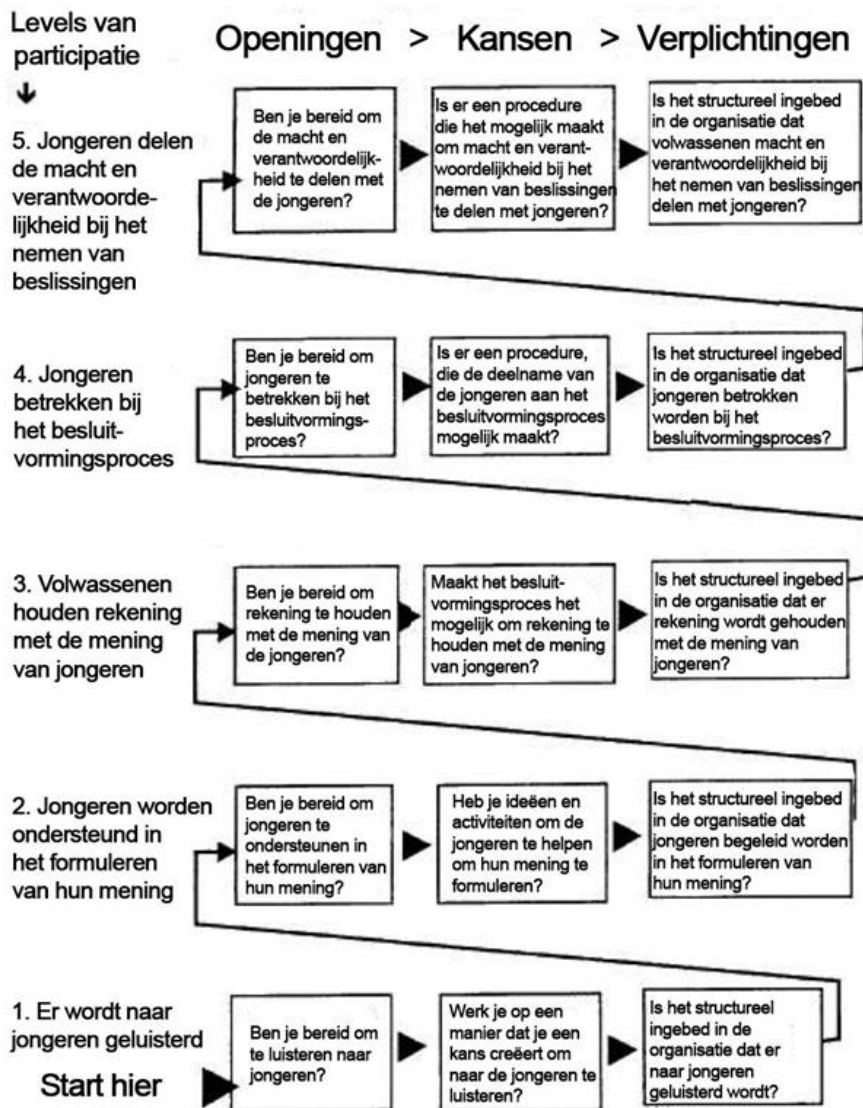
Levels van participatie

Openingen > Kansen > Verplichtingen

5. Jongeren delen de macht en verantwoordelijkheid bij het nemen van beslissingen

Ben je bereid om de macht en verantwoordelijkheid te delen met de jongeren?

Is er een procedure die het mogelijk maakt om macht en verantwoordelijkheid bij het nemen van beslissingen te delen met jongeren?

Is het structureel ingebed in de organisatie dat volwassenen macht en verantwoordelijkheid bij het nemen van beslissingen delen met jongeren?

4. Jongeren betrekken bij het besluitvormingsproces

Ben je bereid om jongeren te betrekken bij het besluitvormingsproces?

Is er een procedure, die de deelname van de jongeren aan het besluitvormingsproces mogelijk maakt?

Is het structureel ingebed in de organisatie dat jongeren betrokken worden bij het besluitvormingsproces?

3. Volwassenen houden rekening met de mening van jongeren

Ben je bereid om rekening te houden met de mening van de jongeren?

Maakt het besluitvormingsproces het mogelijk om rekening te houden met de mening van jongeren?

Is het structureel ingebed in de organisatie dat er rekening wordt gehouden met de mening van jongeren?

2. Jongeren worden ondersteund in het formuleren van hun mening

Ben je bereid om jongeren te ondersteunen in het formuleren van hun mening?

Heb je ideeën en activiteiten om de jongeren te helpen om hun mening te formuleren?

Is het structureel ingebed in de organisatie dat jongeren begeleid worden in het formuleren van hun mening?

1. Er wordt naar jongeren geluisterd

Start hier

Ben je bereid om te luisteren naar jongeren?

Werk je op een manier dat je een kans creëert om naar de jongeren te luisteren?

Is het structureel ingebed in de organisatie dat er naar jongeren geluisterd wordt?